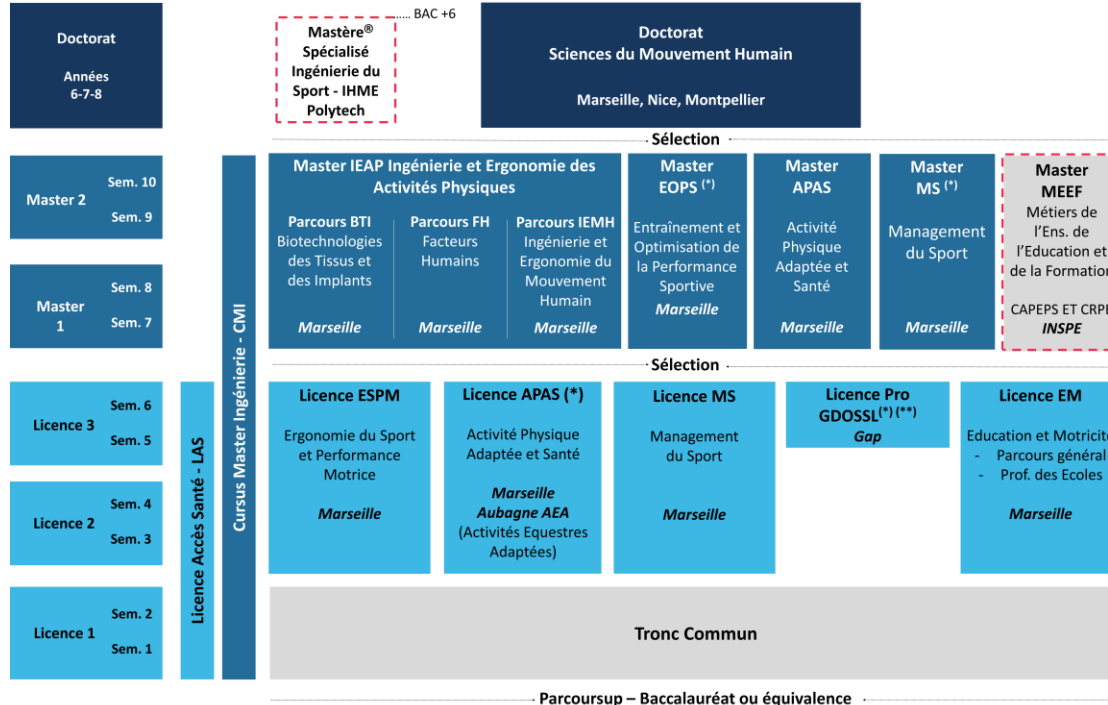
Doctorat

Années 6-7-8

Mastère® Spécialisé Ingénierie du Sport - IHME Polytech

..... BAC +6

Doctorat
Sciences du Mouvement Humain

Marseille, Nice, Montpellier

Sélection

Master 2
Sem. 10
Sem. 9

Master 1
Sem. 8
Sem. 7

Licence 3
Sem. 6
Sem. 5

Licence 2
Sem. 4
Sem. 3

Licence 1
Sem. 2
Sem. 1

Licence Accès Santé - LAS

Cursus Master Ingénierie - CMI

Master IEAP Ingénierie et Ergonomie des Activités Physiques

Parcours BTI
Biotechnologies des Tissus et des Implants
Marseille

Parcours FH
Facteurs Humains
Marseille

Parcours IEMH
Ingénierie et Ergonomie du Mouvement Humain
Marseille

Master EOPS (*)
Entraînement et Optimisation de la Performance Sportive
Marseille

Master APAS
Activité Physique Adaptée et Santé
Marseille

Master MS (*)
Management du Sport
Marseille

Master MEEF
Métiers de l'Ens. de l'Education et de la Formation
CAPEPS ET CRPE
INSPE

Sélection

Licence ESPM
Ergonomie du Sport et Performance Motrice
Marseille

Licence APAS (*)
Activité Physique Adaptée et Santé
Marseille
Aubagne AEA
(Activités Equestres Adaptées)

Licence MS
Management du Sport
Marseille

Licence Pro GDOSSL(*) (**)
Gap

Licence EM
Education et Motricité
- Parcours général
- Prof. des Ecoles
Marseille

Tronc Commun

Parcoursup – Baccalauréat ou équivalence